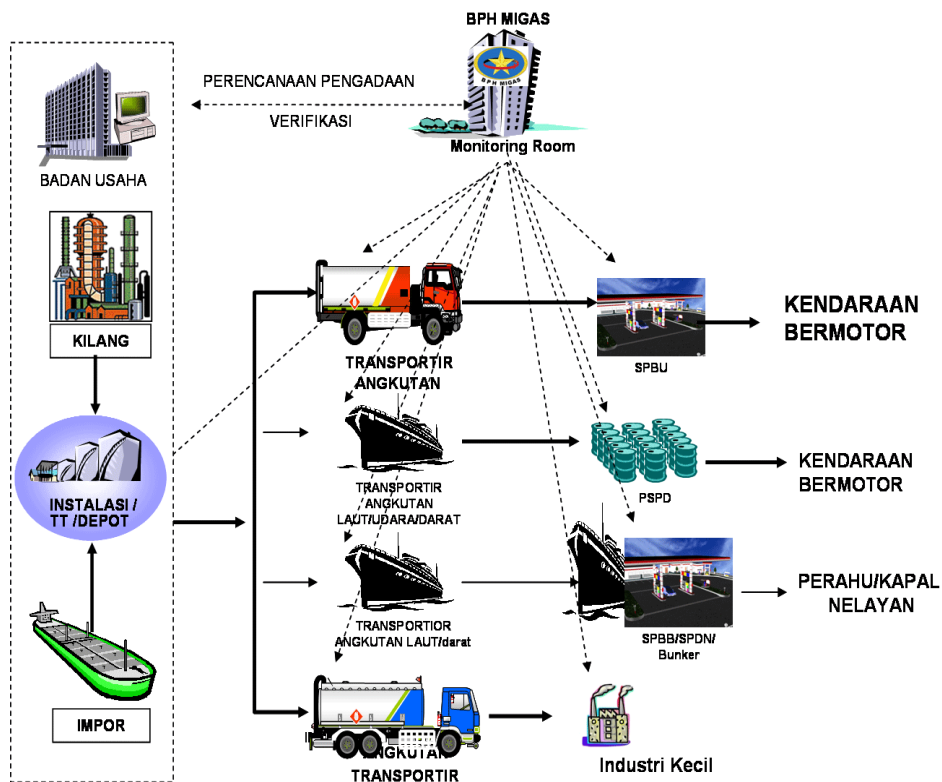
BPH MIGAS

BPH MIGAS

PERENCANAAN PENGADAAN

VERIFIKASI

Monitoring Room

BADAN USAHA

KILANG

INSTALASI / TT /DEPOT

IMPOR

TRANSPORTIR ANGKUTAN

TRANSPORTIR ANGKUTAN LAUT/UDARA/DARAT

TRANSPORTIOR ANGKUTAN LAUT/darat

ANGKUTAN TRANSPORTIR

SPBU

KENDARAAN BERMOTOR

PSPD

KENDARAAN BERMOTOR

SPBB/SPDN/ Bunker

PERAHU/KAPAL NELAYAN

Industri Kecil